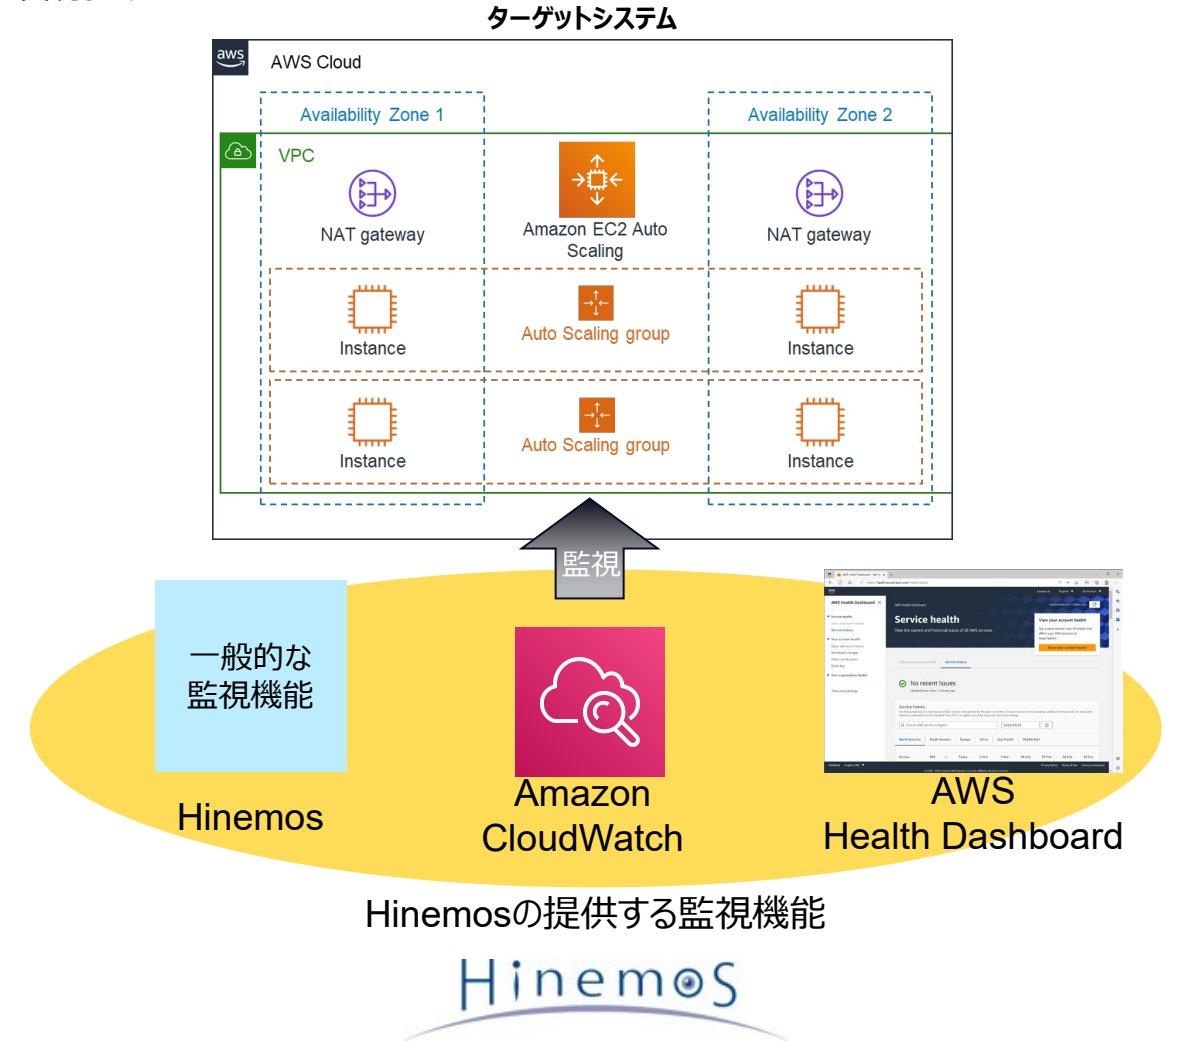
ターゲットシステム

aws

AWS Cloud

Availability Zone 1

Availability Zone 2

VPC

NAT gateway

Amazon EC2 Auto Scaling

NAT gateway

Instance

Auto Scaling group

Instance

Instance

Auto Scaling group

Instance

監視

一般的な
監視機能

Hinemos

Amazon CloudWatch

Service health

No recent issues

AWS Health Dashboard

Hinemosの提供する監視機能

Hinemos